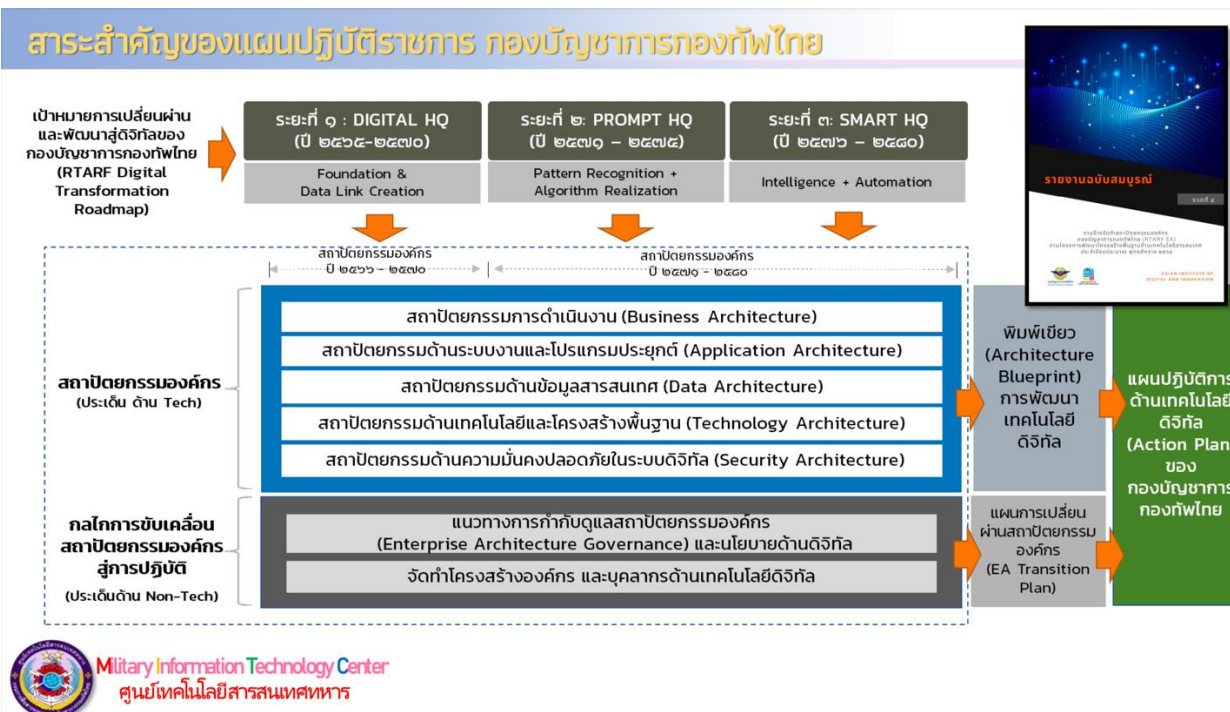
สาระสำคัญของแผนปฏิบัติราชการ กองบัญชาการกองทัพไทย

เป้าหมายการเปลี่ยนผ่านและพัฒนาสู่ดิจิทัลของกองบัญชาการกองทัพไทย (RTARF Digital Transformation Roadmap)

ระยะที่ ๑ : DIGITAL HQ
(ปี ๒๕๖๕-๒๕๗๐)
Foundation & Data Link Creation

ระยะที่ ๒: PROMPT HQ
(ปี ๒๕๗๑ – ๒๕๗๕)
Pattern Recognition + Algorithm Realization

ระยะที่ ๓: SMART HQ
(ปี ๒๕๗๖ – ๒๕๘๐)
Intelligence + Automation

สถาปัตยกรรมองค์กร
ปี ๒๕๖๖ – ๒๕๗๐

สถาปัตยกรรมองค์กร
ปี ๒๕๗๑ – ๒๕๘๐

สถาปัตยกรรมองค์กร
(ประเด็น ด้าน Tech)

สถาปัตยกรรมการดำเนินงาน (Business Architecture)
สถาปัตยกรรมด้านระบบงานและโปรแกรมประยุกต์ (Application Architecture)
สถาปัตยกรรมด้านข้อมูลสารสนเทศ (Data Architecture)
สถาปัตยกรรมด้านเทคโนโลยีและโครงสร้างพื้นฐาน (Technology Architecture)
สถาปัตยกรรมด้านความมั่นคงปลอดภัยในระบบดิจิทัล (Security Architecture)

กลไกการขับเคลื่อนสถาปัตยกรรมองค์กรสู่การปฏิบัติ
(ประเด็นด้าน Non-Tech)

แนวทางการกำกับดูแลสถาปัตยกรรมองค์กร (Enterprise Architecture Governance) และนโยบายด้านดิจิทัล
จัดทำโครงสร้างองค์กร และบุคลากรด้านเทคโนโลยีดิจิทัล

พิมพ์เขียว (Architecture Blueprint) การพัฒนาเทคโนโลยีดิจิทัล

แผนการเปลี่ยนผ่านสถาปัตยกรรมองค์กร (EA Transition Plan)

แผนปฏิบัติการด้านเทคโนโลยีดิจิทัล (Action Plan) ของกองบัญชาการกองทัพไทย

รายงานฉบับสมบูรณ์
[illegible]

Military Information Technology Center
ศูนย์เทคโนโลยีสารสนเทศทหาร